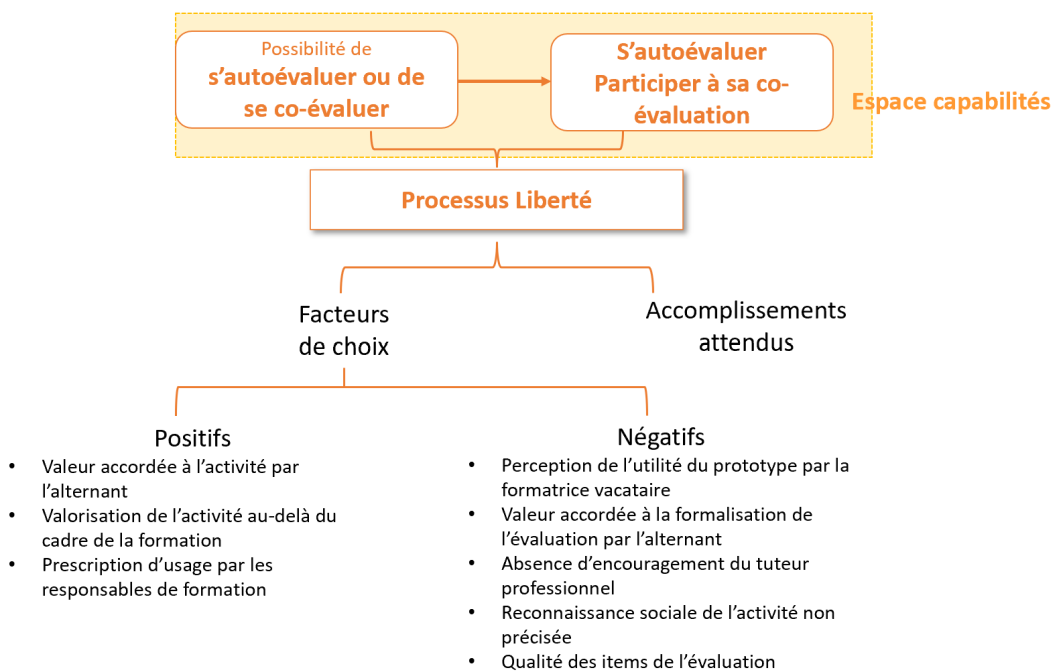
Possibilité de s'autoévaluer ou de se co-évaluer

S'autoévaluer Participer à sa co-évaluation

Espace capabilités

Processus Liberté

Facteurs de choix

Accomplissements attendus

Positifs
- Valeur accordée à l'activité par l'alternant
- Valorisation de l'activité au-delà du cadre de la formation
- Prescription d'usage par les responsables de formation

Négatifs
- Perception de l'utilité du prototype par la formatrice vacataire
- Valeur accordée à la formalisation de l'évaluation par l'alternant
- Absence d'encouragement du tuteur professionnel
- Reconnaissance sociale de l'activité non précisée
- Qualité des items de l'évaluation